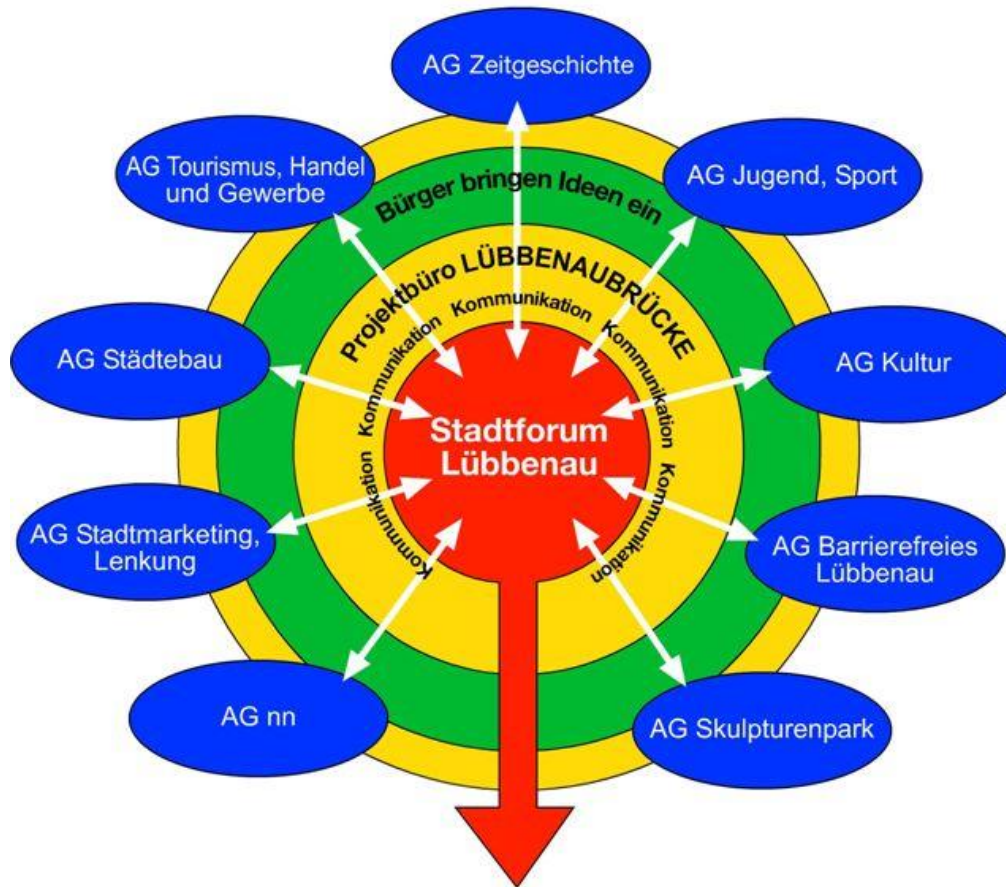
AG Zeitgeschichte

AG Tourismus, Handel und Gewerbe

AG Jugend, Sport

Bürger bringen Ideen ein

Projektbüro LÜBBENAUBRÜCKE

Kommunikation

Kommunikation

Kommunikation

Kommunikation

Kommunikation

Kommunikation

AG Städtebau

AG Kultur

Stadtforum Lübbenau

AG Stadtmarketing, Lenkung

AG Barrierefreies Lübbenau

AG nn

AG Skulpturenpark